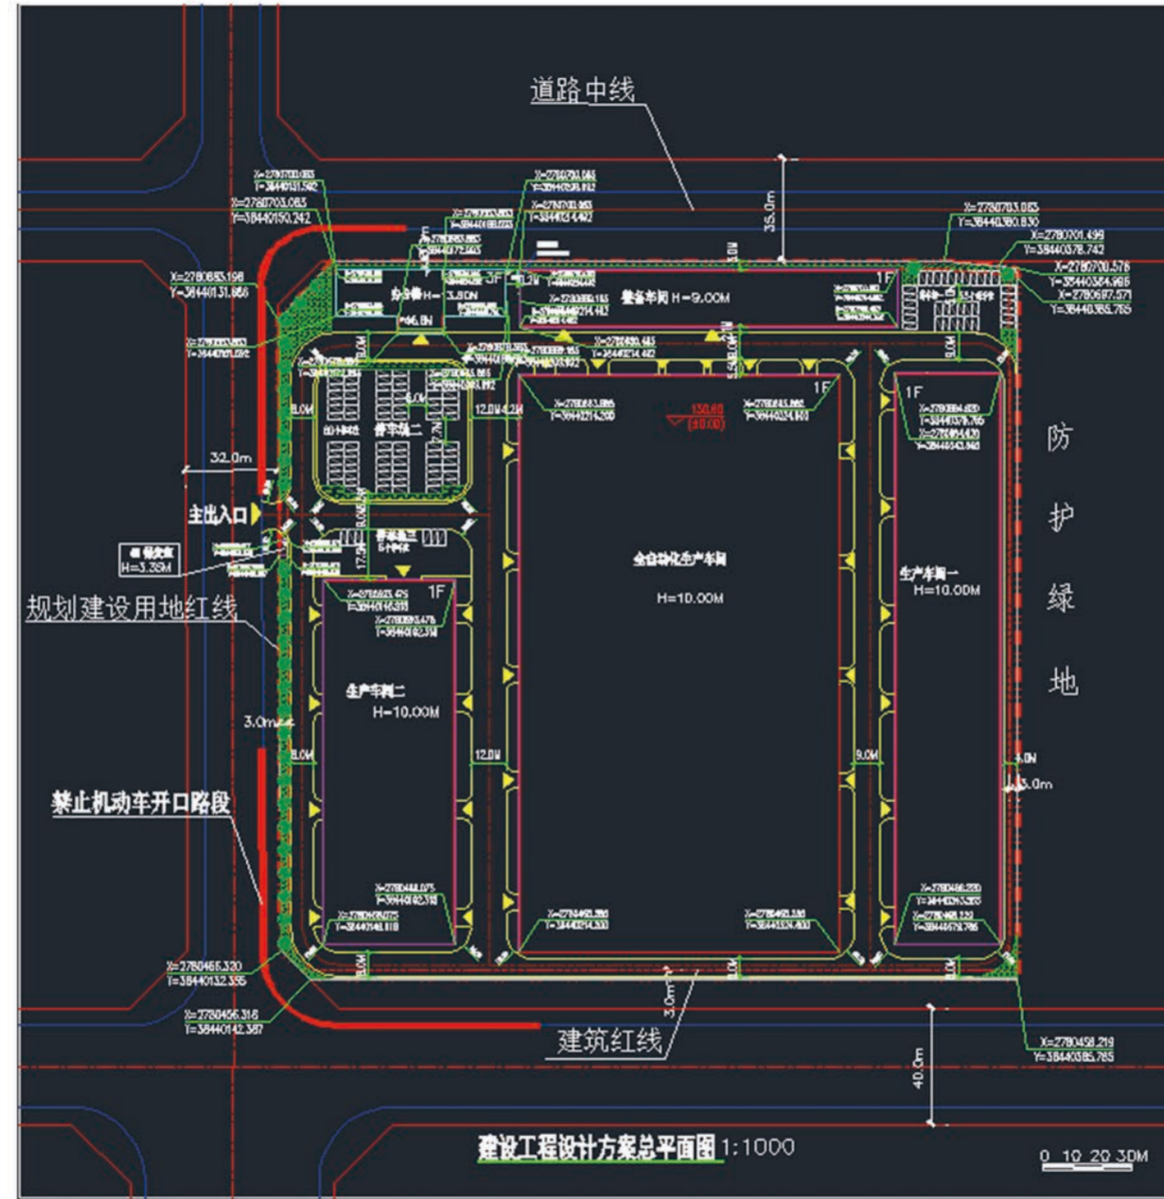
道路中线

35.0m

X=2780703.083
Y=38440150.242

X=2780703.083
Y=38440380.830

X=2780683.198
Y=38440131.886

X=2780701.499
Y=38440378.742

X=2780700.576
Y=38440384.986

X=2780697.571
Y=38440385.785

办公楼 H=3.80M

3F

整备车间 H=9.00M

1F

1F

1F

停车场二

12.0M

150.60
(±0.00)

32.0m

主出入口

H=3.35M

防

护

绿

地

规划建设用地红线

1F

全自动化生产车间

H=10.00M

生产车间一

H=10.00M

生产车间二

H=10.00M

3.0m

9.0M

12.0M

9.0M

4.0M

3.0m

禁止机动车开口路段

X=2780465.320
Y=38440132.355

X=2780456.316
Y=38440142.367

3.0m

建筑红线

X=2780458.219
Y=38440385.785

40.0m

建设工程设计方案总平面图 1:1000

0 10 20 30M